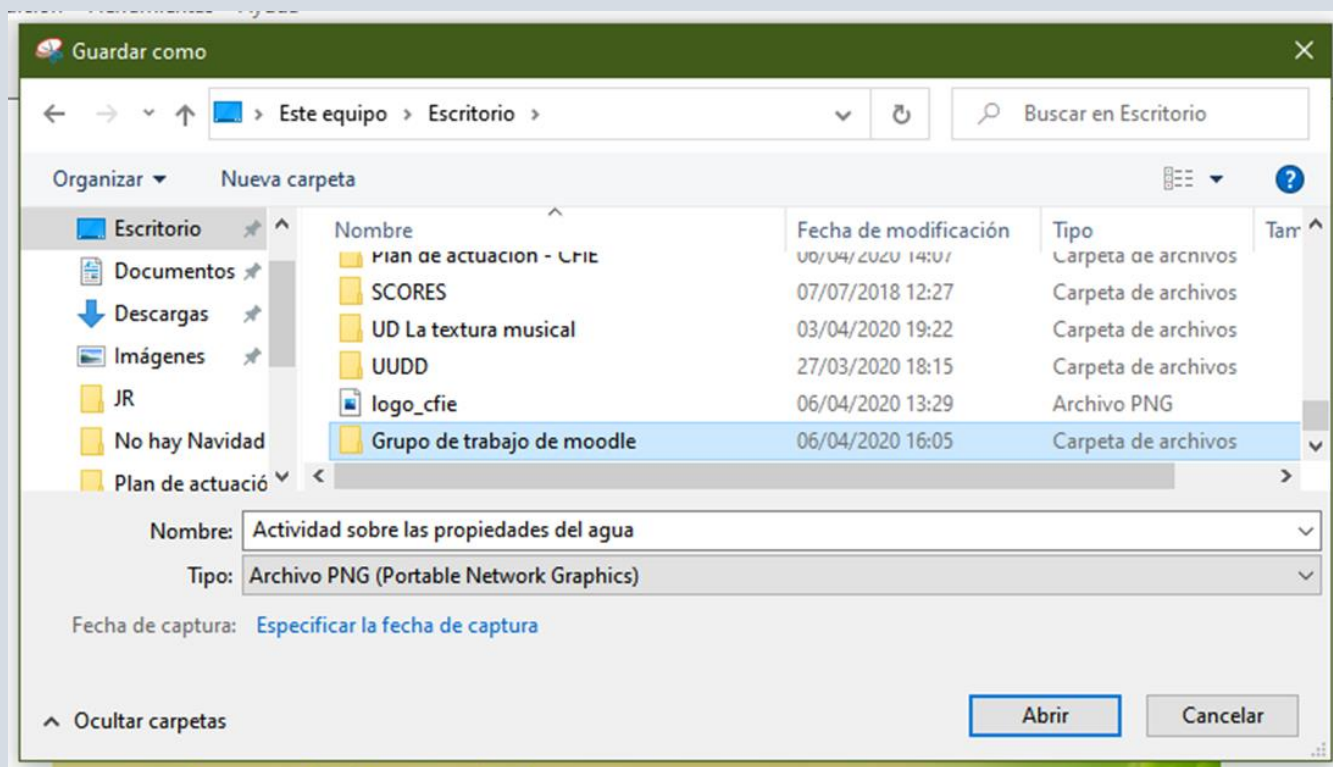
Guardar como

Este equipo > Escritorio >

Buscar en Escritorio

Organizar ▾ Nueva carpeta

Escritorio
Documentos
Descargas
Imágenes
JR
No hay Navidad
Plan de actuació

| Nombre | Fecha de modificación | Tipo | Tam |
|---|---|---|---|
| Plan de actuación - CFIE | 06/04/2020 14:07 | Carpeta de archivos | |
| SCORES | 07/07/2018 12:27 | Carpeta de archivos | |
| UD La textura musical | 03/04/2020 19:22 | Carpeta de archivos | |
| UUDD | 27/03/2020 18:15 | Carpeta de archivos | |
| logo_cfie | 06/04/2020 13:29 | Archivo PNG | |
| Grupo de trabajo de moodle | 06/04/2020 16:05 | Carpeta de archivos | |

Nombre: Actividad sobre las propiedades del agua

Tipo: Archivo PNG (Portable Network Graphics)

Fecha de captura: Especificar la fecha de captura

Ocultar carpetas

Abrir Cancelar